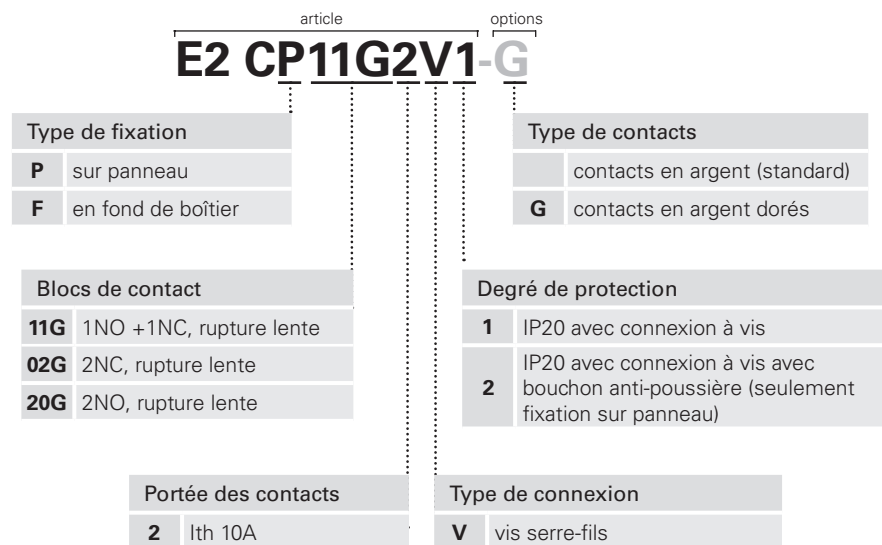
article

options

E2 CP11G2V1-G

Type de fixation

| | |
|---|---|
| P | sur panneau |
| F | en fond de boîtier |

Type de contacts

| | |
|---|---|
| | contacts en argent (standard) |
| G | contacts en argent dorés |

Blocs de contact

| | |
|---|---|
| 11G | 1NO +1NC, rupture lente |
| 02G | 2NC, rupture lente |
| 20G | 2NO, rupture lente |

Degré de protection

| | |
|---|---|
| 1 | IP20 avec connexion à vis |
| 2 | IP20 avec connexion à vis avec bouchon anti-poussière (seulement fixation sur panneau) |

Portée des contacts

| | |
|---|---|
| 2 | Ith 10A |

Type de connexion

| | |
|---|---|
| V | vis serre-fils |